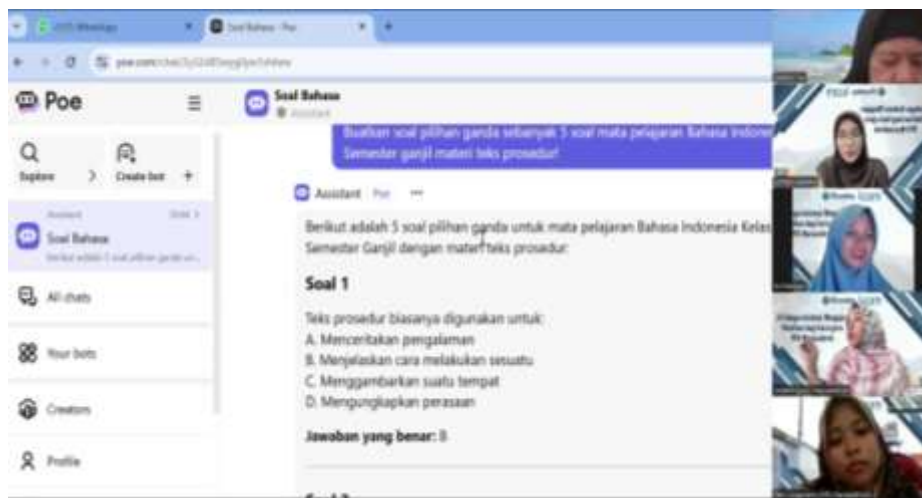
Poe

Explore
Create bot

Assistant
Soal Bahasa
Berikut adalah 5 soal pilihan ganda un...

All chats

Your bots

Creators

Profile

Soal Bahasa
Assistant

Buatkan soal pilihan ganda sebanyak 5 soal mata pelajaran Bahasa Indone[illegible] Semester ganjil materi teks prosedur!

Assistant Poe

Berikut adalah 5 soal pilihan ganda untuk mata pelajaran Bahasa Indonesia Kelas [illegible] Semester Ganjil dengan materi teks prosedur:

Soal 1

Teks prosedur biasanya digunakan untuk:
A. Menceritakan pengalaman
B. Menjelaskan cara melakukan sesuatu
C. Menggambarkan suatu tempat
D. Mengungkapkan perasaan

Jawaban yang benar: B